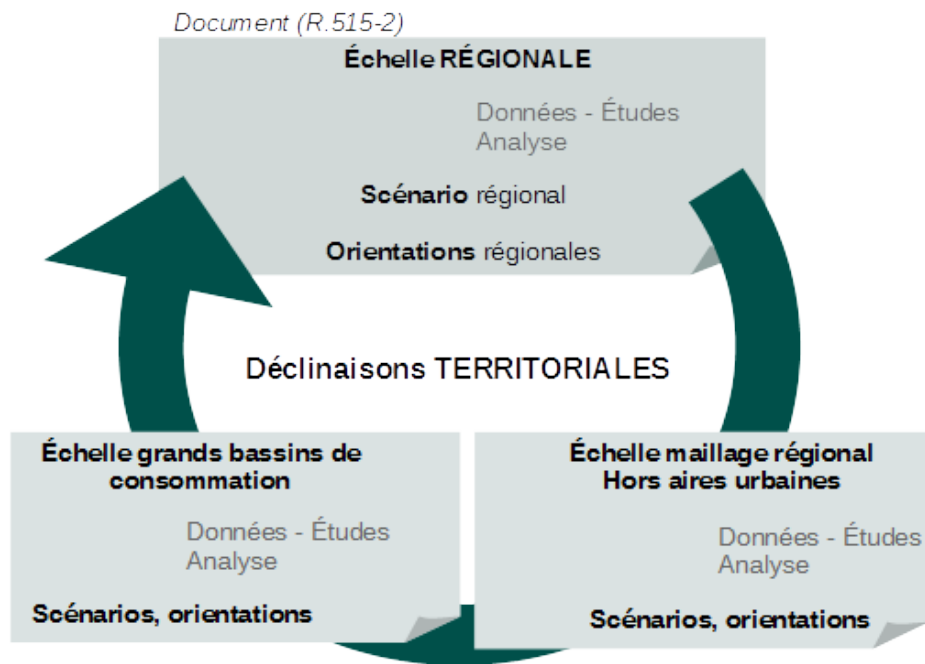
Document (R.515-2)

Échelle RÉGIONALE

Données - Études
Analyse

Scénario régional

Orientations régionales

Déclinaisons TERRITORIALES

Échelle grands bassins de consommation

Données - Études
Analyse

Scénarios, orientations

Échelle maillage régional
Hors aires urbaines

Données - Études
Analyse

Scénarios, orientations